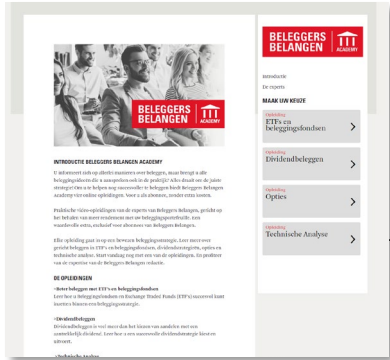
BELEGGERS BELANGEN ACADEMY

INTRODUCTIE BELEGGERS BELANGEN ACADEMY

U informeert zich op allerlei manieren over beleggen, maar brengt u alle beleggingsideeën die u aanspreken ook in de praktijk? Alles draait om de juiste strategie! Om u te helpen nog succesvoller te beleggen biedt Beleggers Belangen Academy vier online opleidingen. Voor u als abonnee, zonder extra kosten.

Praktische video-opleidingen van de experts van Beleggers Belangen, gericht op het behalen van meer rendement met uw beleggingsportefeuille. Een waardevolle extra, exclusief voor abonnees van Beleggers Belangen.

Elke opleiding gaat in op een bewezen beleggingsstrategie. Leer meer over gericht beleggen in ETF's en beleggingsfondsen, dividendstrategieën, opties en technische analyse. Start vandaag nog met een van de opleidingen. En profiteer van de expertise van de Beleggers Belangen redactie.

DE OPLEIDINGEN

›Beter beleggen met ETF's en beleggingsfondsen
Leer hoe u beleggingsfondsen en Exchange Traded Funds (ETF's) succesvol kunt inzetten binnen een beleggingsstrategie.

›Dividendbeleggen
Dividendbeleggen is veel meer dan het kiezen van aandelen met een aantrekkelijk dividend. Leer hoe u een succesvolle dividendstrategie kiest en uitvoert.

›Technische Analyse

BELEGGERS BELANGEN ACADEMY

Introductie
De experts

MAAK UW KEUZE

Opleiding
ETFs en beleggingsfondsen

Opleiding
Dividendbeleggen

Opleiding
Opties

Opleiding
Technische Analyse